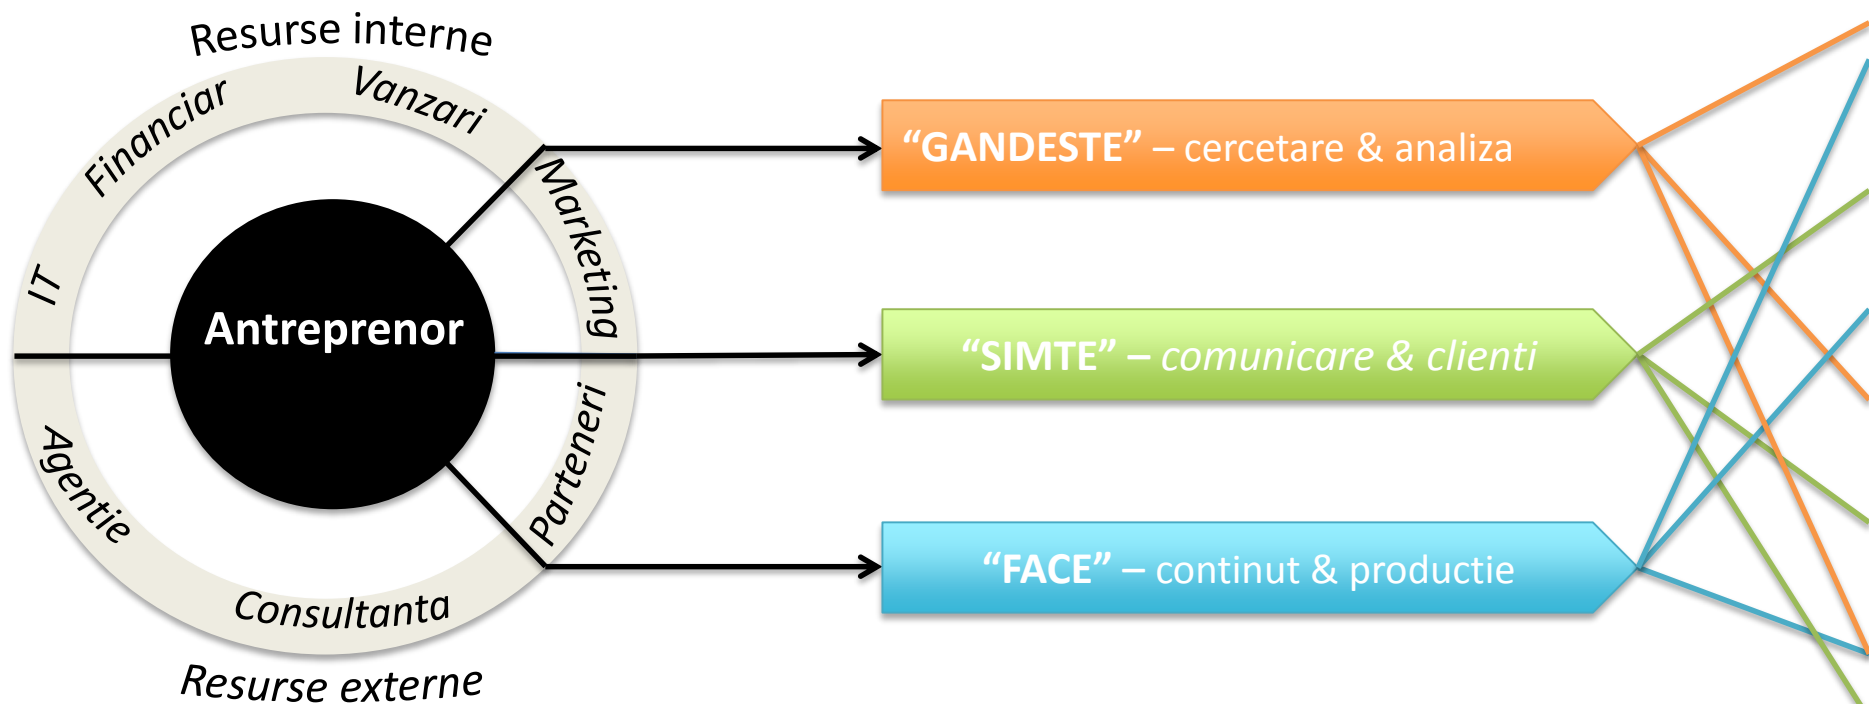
Resurse interne

Financiar

Vanzari

Marketing

IT

Antreprenor

Agentie

Parteneri

Consultanta

Resurse externe

“GANDESTE” – cercetare & analiza

“SIMTE” – comunicare & clienti

“FACE” – continut & productie